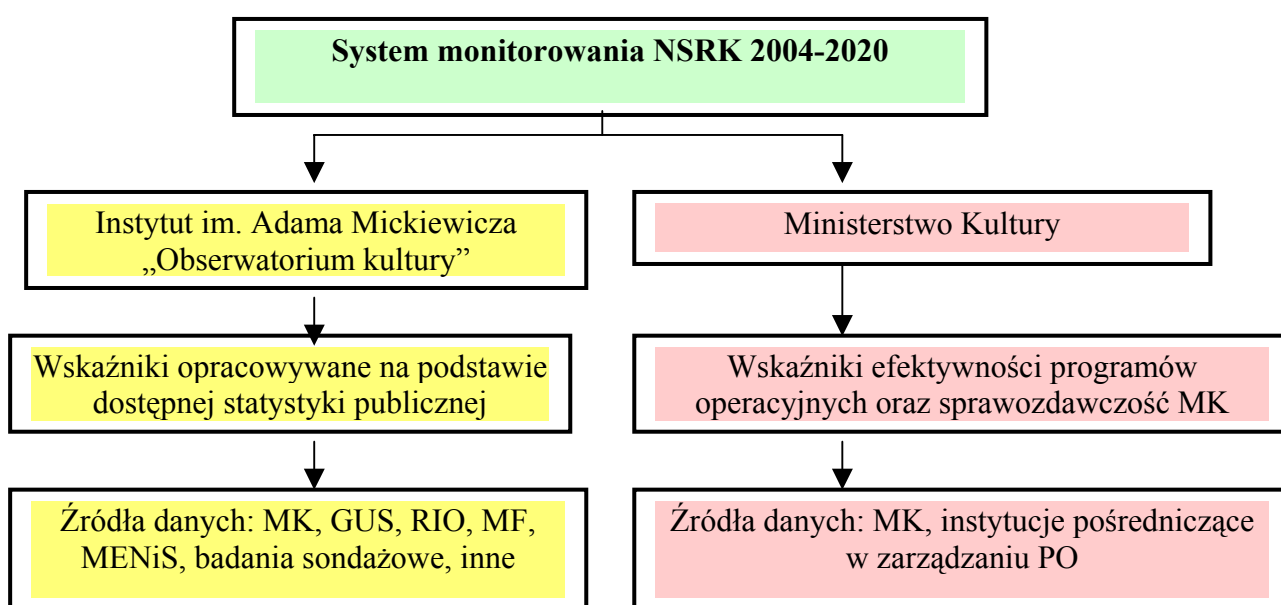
System monitorowania NSRK 2004-2020

Instytut im. Adama Mickiewicza „Obserwatorium kultury"

Ministerstwo Kultury

Wskaźniki opracowywane na podstawie dostępnej statystyki publicznej

Wskaźniki efektywności programów operacyjnych oraz sprawozdawczość MK

Źródła danych: MK, GUS, RIO, MF, MENiS, badania sondażowe, inne

Źródła danych: MK, instytucje pośredniczące w zarządzaniu PO